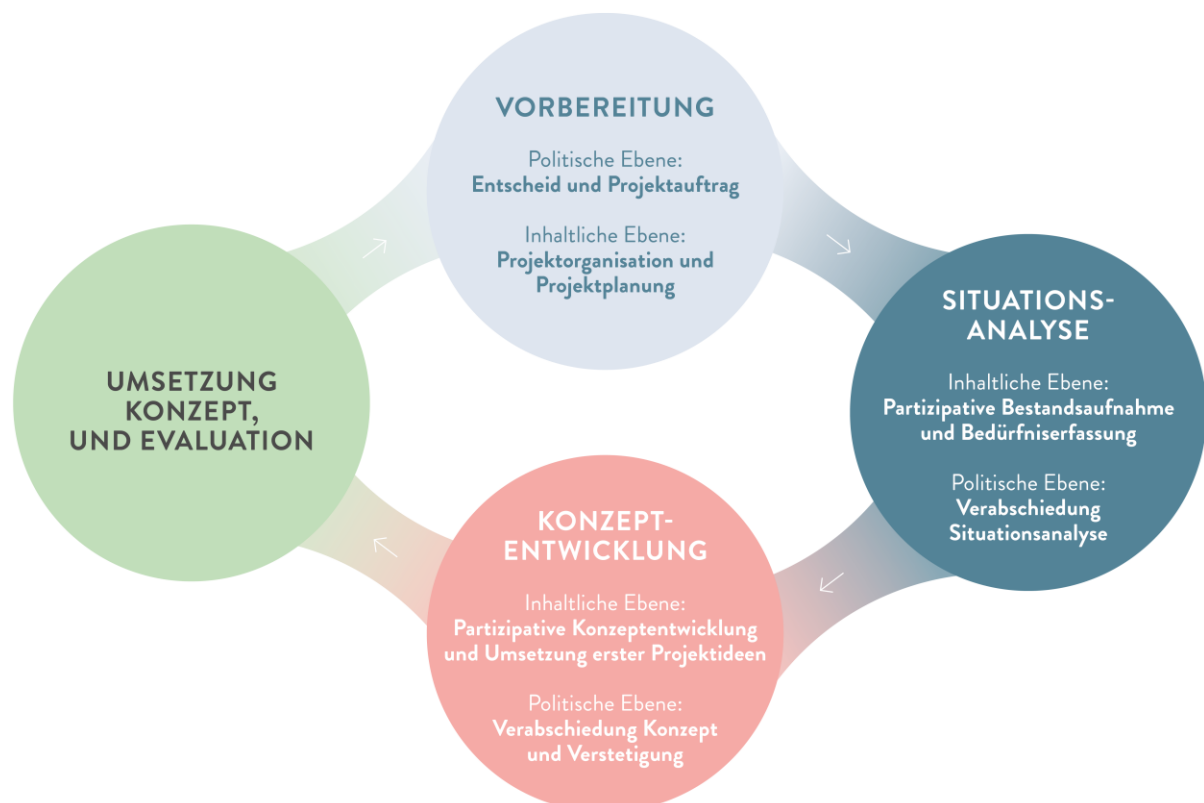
VORBEREITUNG

Politische Ebene:
Entscheid und Projektauftrag

Inhaltliche Ebene:
Projektorganisation und Projektplanung

SITUATIONS-ANALYSE

Inhaltliche Ebene:
Partizipative Bestandsaufnahme und Bedürfniserfassung

Politische Ebene:
Verabschiedung Situationsanalyse

KONZEPT-ENTWICKLUNG

Inhaltliche Ebene:
Partizipative Konzeptentwicklung und Umsetzung erster Projektideen

Politische Ebene:
Verabschiedung Konzept und Verstetigung

UMSETZUNG KONZEPT, UND EVALUATION